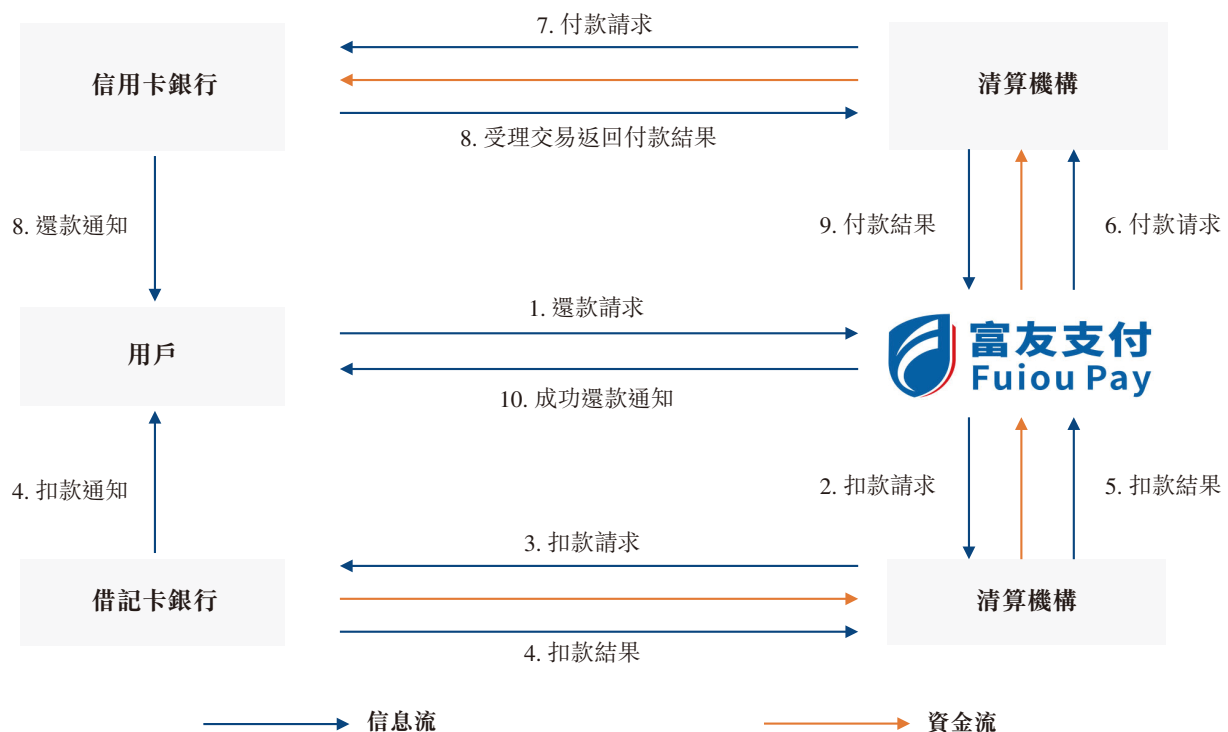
7. 付款請求

信用卡銀行

清算機構

8. 受理交易返回付款結果

8. 還款通知

9. 付款結果

6. 付款请求

1. 還款請求

用戶

富友支付
Fuiou Pay

10. 成功還款通知

4. 扣款通知

2. 扣款請求

5. 扣款結果

3. 扣款請求

借記卡銀行

清算機構

4. 扣款結果

信息流

資金流